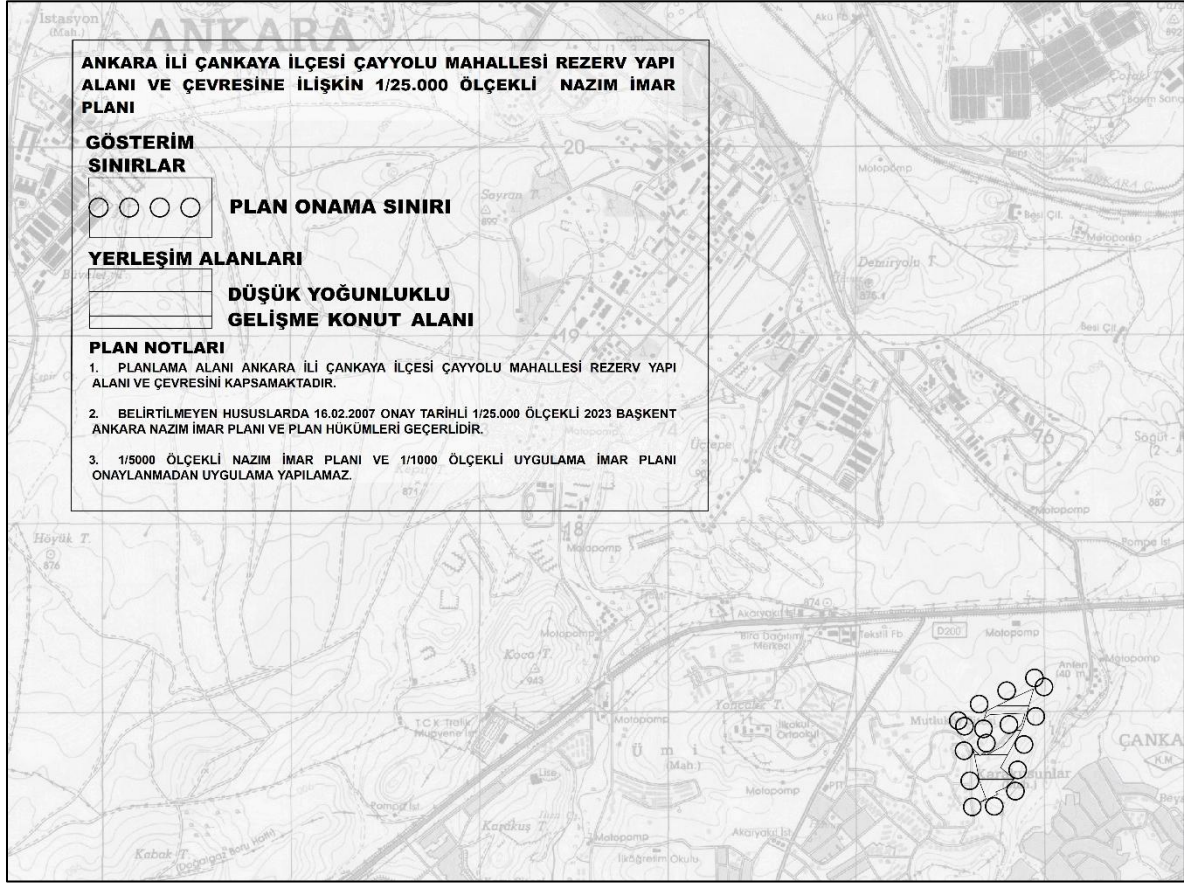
İstasyon
(Mah.)
ANKARA

ANKARA İLİ ÇANKAYA İLÇESİ ÇAYYOLU MAHALLESİ REZERV YAPI ALANI VE ÇEVRESİNE İLİŞKİN 1/25.000 ÖLÇEKLİ NAZIM İMAR PLANI

GÖSTERİM
SINIRLAR

PLAN ONAMA SINIRI

YERLEŞİM ALANLARI

DÜŞÜK YOĞUNLUKLU
GELİŞME KONUT ALANI

PLAN NOTLARI
1. PLANLAMA ALANI ANKARA İLİ ÇANKAYA İLÇESİ ÇAYYOLU MAHALLESİ REZERV YAPI ALANI VE ÇEVRESİNİ KAPSAMAKTADIR.

2. BELİRTİLMEYEN HUSUSLARDA 16.02.2007 ONAY TARİHLİ 1/25.000 ÖLÇEKLİ 2023 BAŞKENT ANKARA NAZIM İMAR PLANI VE PLAN HÜKÜMLERİ GEÇERLİDİR.

3. 1/5000 ÖLÇEKLİ NAZIM İMAR PLANI VE 1/1000 ÖLÇEKLİ UYGULAMA İMAR PLANI ONAYLANMADAN UYGULAMA YAPILAMAZ.

20
Sayran T.
19
Demiryolu T.
Besi Çif.
Motopomp
Çakal
Üçtepe
76
Söğüt
887
Pompa İst.
Höyük T.
876
18
Motopomp
874
Akaryakıt
Bira Dağıtım Merkezi
Tekstil Fb.
D200
Motopomp
Koca T.
943
Anten (40 m)
Motopomp
T.C.K. Trafik Muayene İst.
Motopomp
Yoncalık T.
İlkokul Ortaokul
Mutlu
ÇANKA
Ü m i t
(Mah.)
Lise
Motopomp
Karakuş T.
Motopomp
Akaryakıt İst.
İlköğretim Okulu
Kabak T.
Boğalgaz Boru Hattı